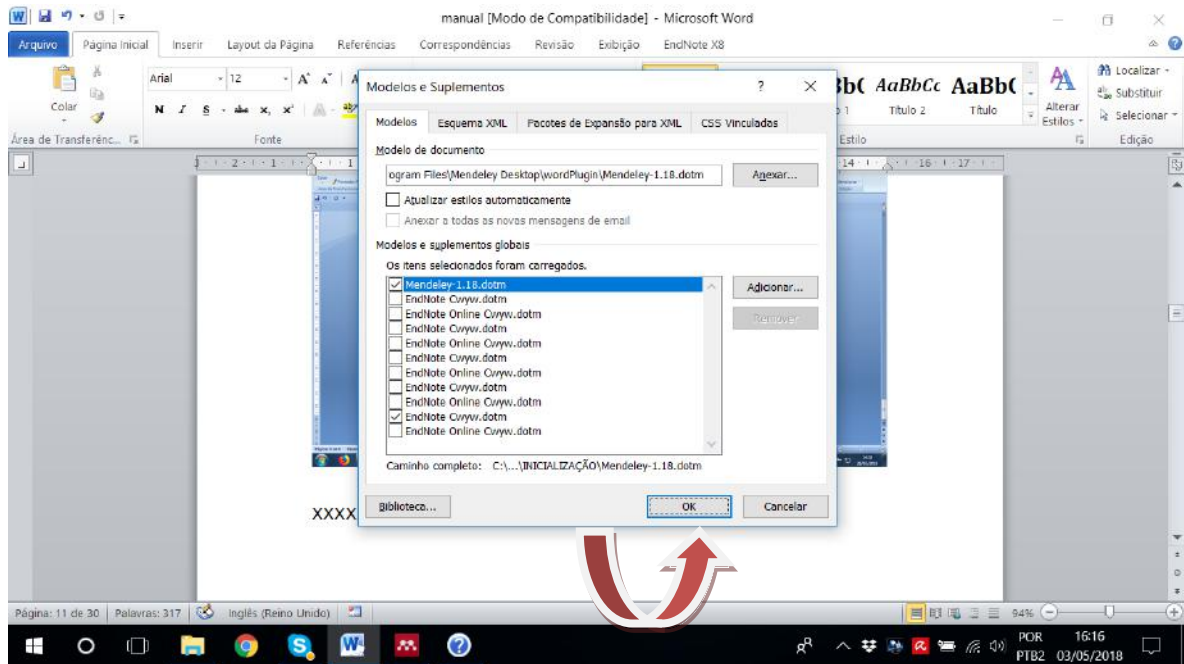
manual [Modo de Compatibilidade] - Microsoft Word

Arquivo | Página Inicial | Inserir | Layout da Página | Referências | Correspondências | Revisão | Exibição | EndNote X8

Colar
Área de Transferênc...
Arial | 12
N I S
Fonte
AaBbCc | AaBbC | Título 2 | Título
Alterar Estilos
Estilo
Localizar | Substituir | Selecionar
Edição

Modelos e Suplementos
?
X
Modelos | Esquema XML | Pacotes de Expansão para XML | CSS Vinculados

Modelo de documento
ogram Files\Mendeley Desktop\wordPlugin\Mendeley-1.18.dotm
Anexar...
Atualizar estilos automaticamente
Anexar a todas as novas mensagens de email

Modelos e suplementos globais
Os itens selecionados foram carregados.
Mendeley-1.18.dotm
EndNote Cwyw.dotm
EndNote Online Cwyw.dotm
EndNote Cwyw.dotm
EndNote Online Cwyw.dotm
EndNote Cwyw.dotm
EndNote Online Cwyw.dotm
EndNote Cwyw.dotm
EndNote Online Cwyw.dotm
EndNote Cwyw.dotm
EndNote Online Cwyw.dotm
Adicionar...
Remover

Caminho completo: C:\...\INICIALIZAÇÃO\Mendeley-1.18.dotm

Biblioteca...
OK
Cancelar

XXXX

Página: 11 de 30 | Palavras: 317 | Inglês (Reino Unido)
94%

POR PTB2 16:16 03/05/2018